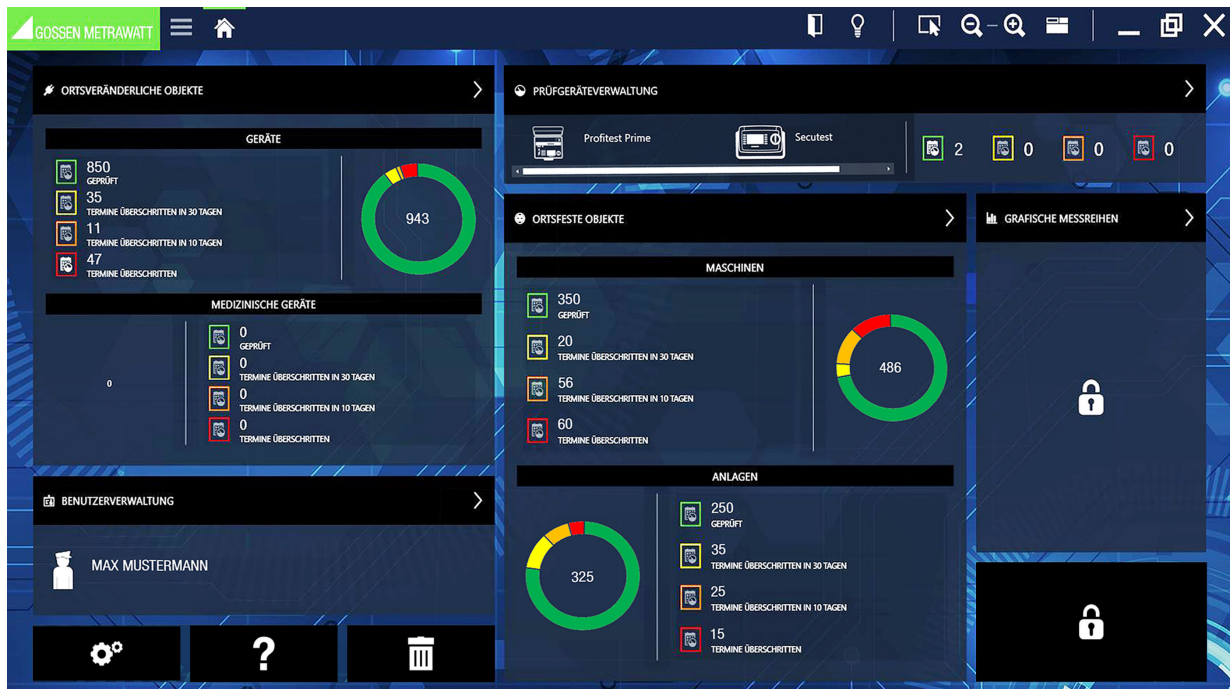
GOSSEN METRAWATT

ORTSVERÄNDERLICHE OBJEKTE

GERÄTE

850
GEPRÜFT
35
TERMINE ÜBERSCHRITTEN IN 30 TAGEN
11
TERMINE ÜBERSCHRITTEN IN 10 TAGEN
47
TERMINE ÜBERSCHRITTEN

943

MEDIZINISCHE GERÄTE

0

0
GEPRÜFT
0
TERMINE ÜBERSCHRITTEN IN 30 TAGEN
0
TERMINE ÜBERSCHRITTEN IN 10 TAGEN
0
TERMINE ÜBERSCHRITTEN

BENUTZERVERWALTUNG

MAX MUSTERMANN

?

PRÜFGERÄTEVERWALTUNG

Profitest Prime
Secutest

2 0 0 0

ORTSFESTE OBJEKTE

MASCHINEN

350
GEPRÜFT
20
TERMINE ÜBERSCHRITTEN IN 30 TAGEN
56
TERMINE ÜBERSCHRITTEN IN 10 TAGEN
60
TERMINE ÜBERSCHRITTEN

486

ANLAGEN

325

250
GEPRÜFT
35
TERMINE ÜBERSCHRITTEN IN 30 TAGEN
25
TERMINE ÜBERSCHRITTEN IN 10 TAGEN
15
TERMINE ÜBERSCHRITTEN

GRAFISCHE MESSREIHEN